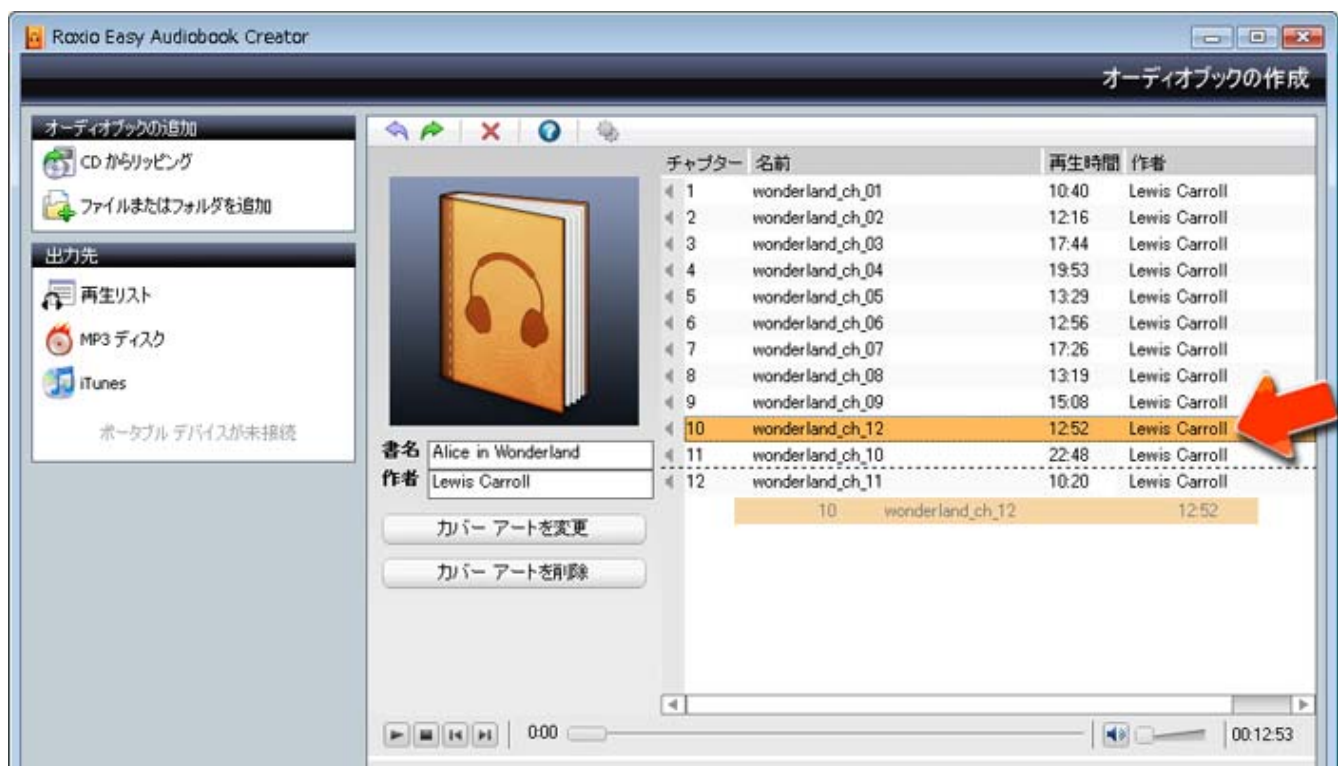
Roxio Easy Audiobook Creator

オーディオブックの作成

オーディオブックの追加

CD からリッピング

ファイルまたはフォルダを追加

出力先

再生リスト

MP3 ディスク

iTunes

ポータブル デバイスが未接続

書名 Alice in Wonderland

作者 Lewis Carroll

カバー アートを変更

カバー アートを削除

| チャプター | 名前 | 再生時間 | 作者 |
|---|---|---|---|
| 1 | wonderland_ch_01 | 10:40 | Lewis Carroll |
| 2 | wonderland_ch_02 | 12:16 | Lewis Carroll |
| 3 | wonderland_ch_03 | 17:44 | Lewis Carroll |
| 4 | wonderland_ch_04 | 19:53 | Lewis Carroll |
| 5 | wonderland_ch_05 | 13:29 | Lewis Carroll |
| 6 | wonderland_ch_06 | 12:56 | Lewis Carroll |
| 7 | wonderland_ch_07 | 17:26 | Lewis Carroll |
| 8 | wonderland_ch_08 | 13:19 | Lewis Carroll |
| 9 | wonderland_ch_09 | 15:08 | Lewis Carroll |
| 10 | wonderland_ch_12 | 12:52 | Lewis Carroll |
| 11 | wonderland_ch_10 | 22:48 | Lewis Carroll |
| 12 | wonderland_ch_11 | 10:20 | Lewis Carroll |

10 wonderland_ch_12 12:52

0:00

00:12:53